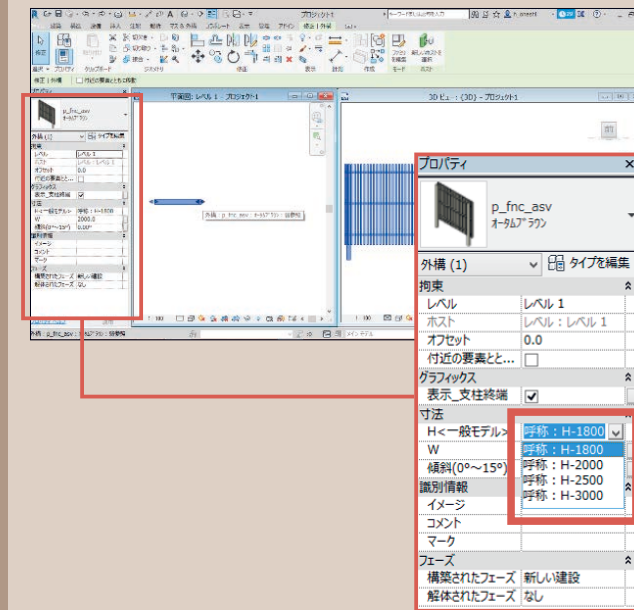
プロパティ

p_fnc_asv
オータムブラウン

外構 (1)
タイプを編集

拘束
レベル | レベル 1
ホスト | レベル : レベル 1
オフセット | 0.0
付近の要素と... |

グラフィックス
表示_支柱終端 | ☑

寸法
H<一般モデル> | 呼称 : H-1800
W |
傾斜(0°~15°) |

呼称 : H-1800
呼称 : H-2000
呼称 : H-2500
呼称 : H-3000

識別情報
イメージ |
コメント |
マーク |

フェーズ
構築されたフェーズ | 新しい建設
解体されたフェーズ | なし

平面図 : レベル 1 - プロジェクト1
3D ビュー : {3D} - プロジェクト1
外構 : p_fnc_asv : オータムブラウン : 呼称：H-1800
プロジェクト1